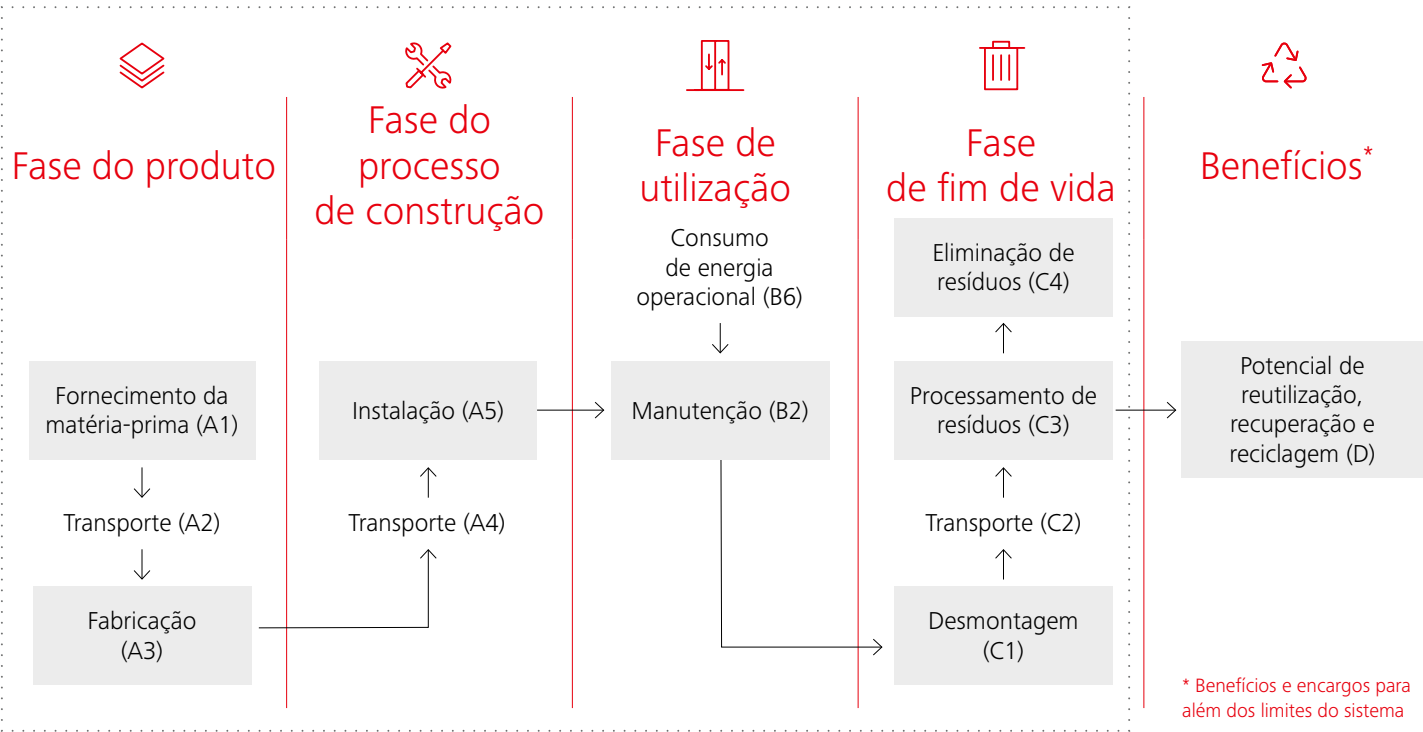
Fase do produto

Fornecimento da matéria-prima (A1)

Transporte (A2)

Fabricação (A3)

Fase do processo de construção

Instalação (A5)

Transporte (A4)

Fase de utilização

Consumo de energia operacional (B6)

Manutenção (B2)

Fase de fim de vida

Eliminação de resíduos (C4)

Processamento de resíduos (C3)

Transporte (C2)

Desmontagem (C1)

Benefícios*

Potencial de reutilização, recuperação e reciclagem (D)

* Benefícios e encargos para além dos limites do sistema